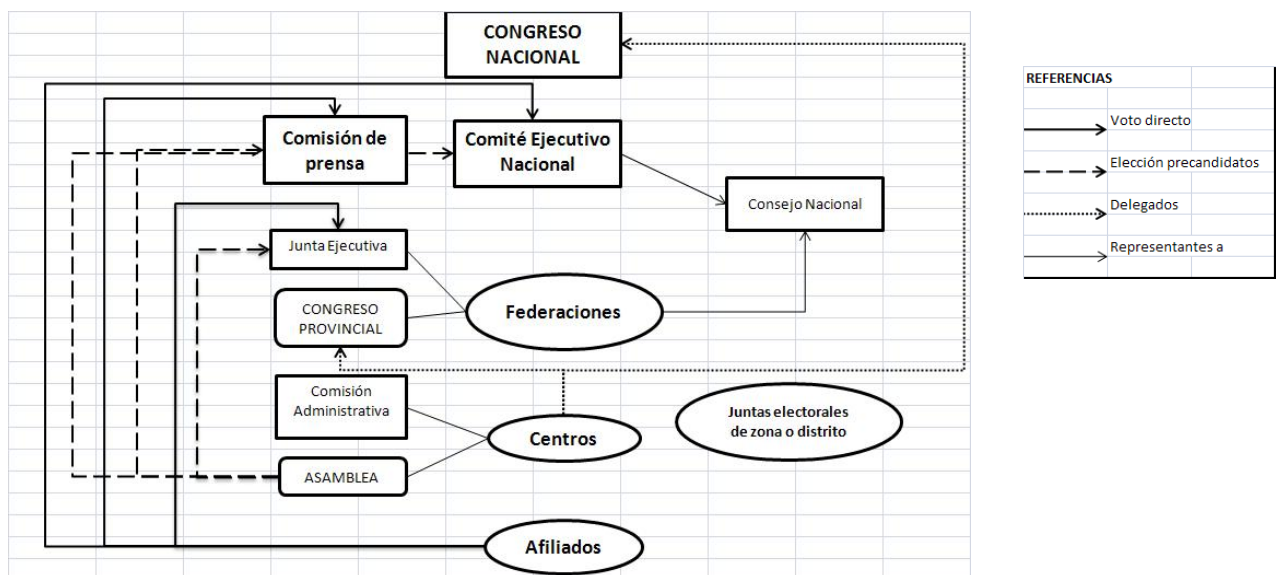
CONGRESO NACIONAL

Comisión de prensa

Comité Ejecutivo Nacional

Consejo Nacional

Junta Ejecutiva

CONGRESO PROVINCIAL

Federaciones

Comisión Administrativa

Centros

Juntas electorales de zona o distrito

ASAMBLEA

Afiliados

REFERENCIAS

Voto directo

Elección precandidatos

Delegados

Representantes a